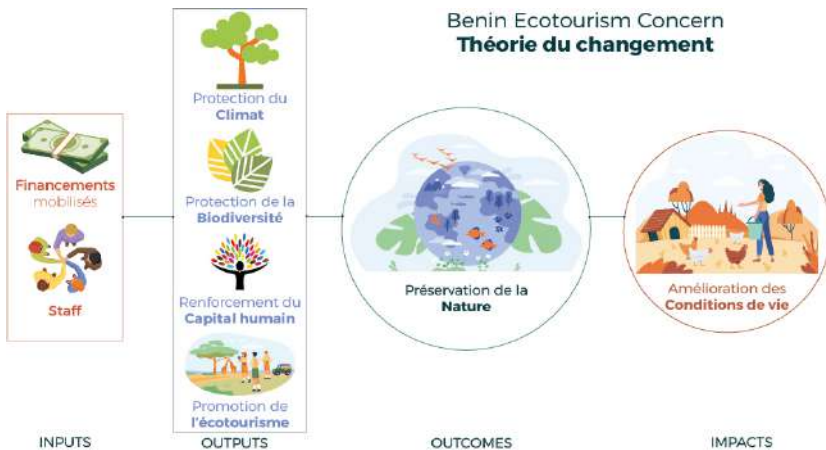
Benin Ecotourism Concern
Théorie du changement

Financements mobilisés

Staff

Protection du Climat

Protection de la Biodiversité

Renforcement du Capital humain

Promotion de l'écotourisme

Préservation de la Nature

Amélioration des Conditions de vie

INPUTS

OUTPUTS

OUTCOMES

IMPACTS